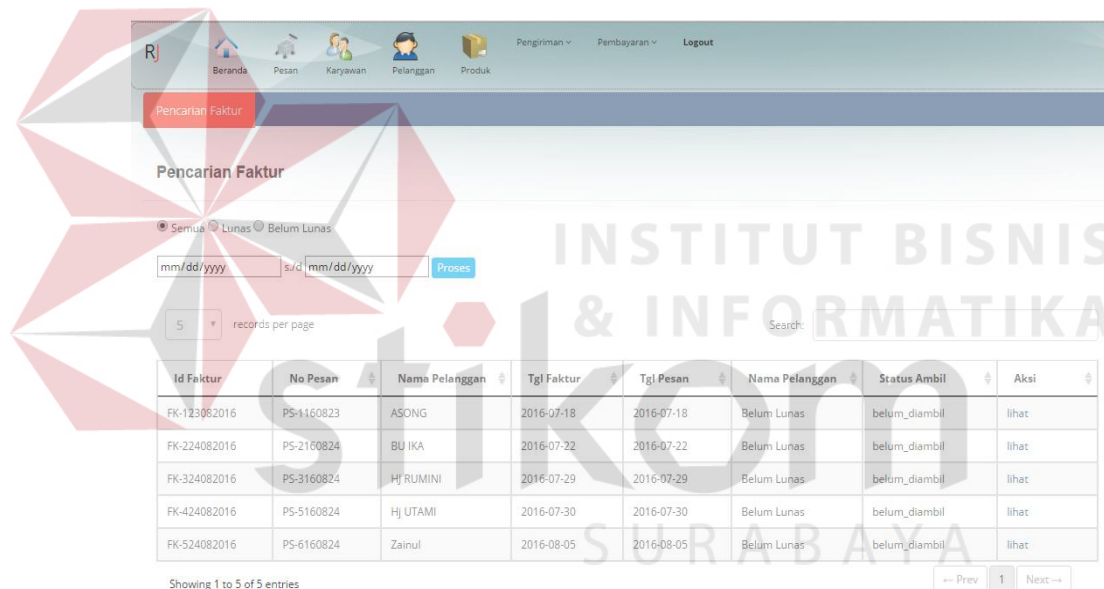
RJ

Beranda Pesan Karyawan Pelanggan Produk Pengiriman ⌄ Pembayaran ⌄ Logout

Pencarian Faktur

Pencarian Faktur

Semua Lunas Belum Lunas

mm/dd/yyyy s/d mm/dd/yyyy Proses

5 records per page

Search:

| Id Faktur | No Pesan | Nama Pelanggan | Tgl Faktur | Tgl Pesan | Nama Pelanggan | Status Ambil | Aksi |
|---|---|---|---|---|---|---|---|
| FK-123082016 | PS-1160823 | ASONG | 2016-07-18 | 2016-07-18 | Belum Lunas | belum_diambil | lihat |
| FK-224082016 | PS-2160824 | BU IKA | 2016-07-22 | 2016-07-22 | Belum Lunas | belum_diambil | lihat |
| FK-324082016 | PS-3160824 | HJ RUMINI | 2016-07-29 | 2016-07-29 | Belum Lunas | belum_diambil | lihat |
| FK-424082016 | PS-5160824 | Hj UTAMI | 2016-07-30 | 2016-07-30 | Belum Lunas | belum_diambil | lihat |
| FK-524082016 | PS-6160824 | Zainul | 2016-08-05 | 2016-08-05 | Belum Lunas | belum_diambil | lihat |

Showing 1 to 5 of 5 entries

← Prev 1 Next →

INSTITUT BISNIS & INFORMATIKA stikom SURABAYA